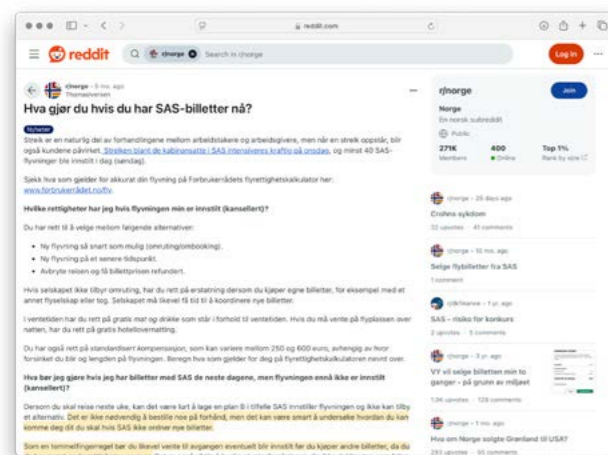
reddit.com

reddit Q r/norge Search in r/norge Log In

r/norge · 5 mo. ago
Thomasiversen

Hva gjør du hvis du har SAS-billetter nå?

Nyheter

Streik er en naturlig del av forhandlingene mellom arbeidstakere og arbeidsgivere, men når en streik oppstår, blir også kundene påvirket. Streiken blant de kabinansatte i SAS intensiveres kraftig på onsdag, og minst 40 SAS-flyvninger ble innstilt i dag (søndag).

Sjekk hva som gjelder for akkurat din flyvning på Forbrukerrådets flyrettighetskalkulator her: www.forbrukerradet.no/fly.

Hvilke rettigheter har jeg hvis flyvningen min er innstilt (kansellert)?

Du har rett til å velge mellom følgende alternativer:

- Ny flyvning så snart som mulig (omruting/ombooking).
- Ny flyvning på et senere tidspunkt.
- Avbryte reisen og få billettprisen refundert.

Hvis selskapet ikke tilbyr omruting, har du rett på erstatning dersom du kjøper egne billetter, for eksempel med et annet flyselskap eller tog. Selskapet må likevel få tid til å koordinere nye billetter.

I ventetiden har du rett på gratis mat og drikke som står i forhold til ventetiden. Hvis du må vente på flyplassen over natten, har du rett på gratis hotellovernatting.

Du har også rett på standardisert kompensasjon, som kan variere mellom 250 og 600 euro, avhengig av hvor forsinket du blir og lengden på flyvningen. Beregn hva som gjelder for deg på flyrettighetskalkulatoren nevnt over.

Hva bør jeg gjøre hvis jeg har billetter med SAS de neste dagene, men flyvningen ennå ikke er innstilt (kansellert)?

Dersom du skal reise neste uke, kan det være lurt å lage en plan B i tilfelle SAS innstiller flyvningen og ikke kan tilby et alternativ. Det er ikke nødvendig å bestille noe på forhånd, men det kan være smart å undersøke hvordan du kan komme deg dit du skal hvis SAS ikke ordner nye billetter.

Som en tommelfingerregel bør du likevel vente til avgangen eventuelt blir innstilt før du kjøper andre billetter, da du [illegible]

r/norge
Join
Norge
En norsk subreddit
Public
271K Members
400 Online
Top 1% Rank by size

r/norge · 25 days ago
Crohns sykdom
32 upvotes · 41 comments

r/norge · 10 mo. ago
Selge flybilletter fra SAS
1 upvote · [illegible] comments

r/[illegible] · 1 yr. ago
SAS - risiko for konkurs
2 upvotes · 5 comments

r/norge · 3 yr. ago
VY vil selge billetten min to ganger - på grunn av miljøet
1.9K upvotes · 129 comments

r/norge · 1 mo. ago
Hva om Norge solgte Grønland til USA?
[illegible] upvotes · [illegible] comments